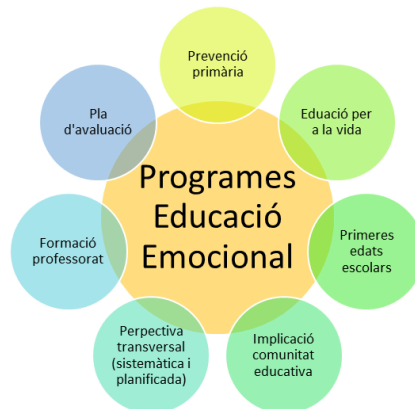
Programes Educació Emocional

Prevenció primària

Educació per a la vida

Primeres edats escolars

Implicació comunitat educativa

Perpectiva transversal (sistemàtica i planificada)

Formació professorat

Pla d'avaluació